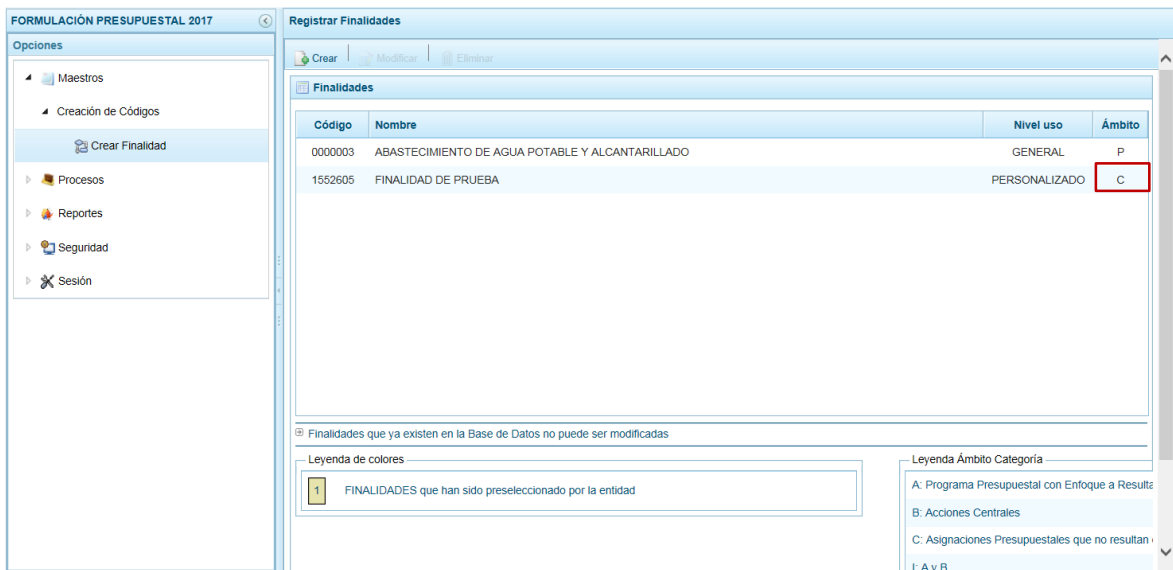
FORMULACIÓN PRESUPUESTAL 2017

Opciones

Maestros

Creación de Códigos

Crear Finalidad

Procesos

Reportes

Seguridad

Sesión

Registrar Finalidades

Crear | Modificar | Eliminar

Finalidades

| Código | Nombre | Nivel uso | Ámbito |
|---|---|---|---|
| 0000003 | ABASTECIMIENTO DE AGUA POTABLE Y ALCANTARILLADO | GENERAL | P |
| 1552605 | FINALIDAD DE PRUEBA | PERSONALIZADO | C |

Finalidades que ya existen en la Base de Datos no puede ser modificadas

Leyenda de colores

1 FINALIDADES que han sido preseleccionado por la entidad

Leyenda Ámbito Categoría

A: Programa Presupuestal con Enfoque a Resulta

B: Acciones Centrales

C: Asignaciones Presupuestales que no resultan

I: A y B